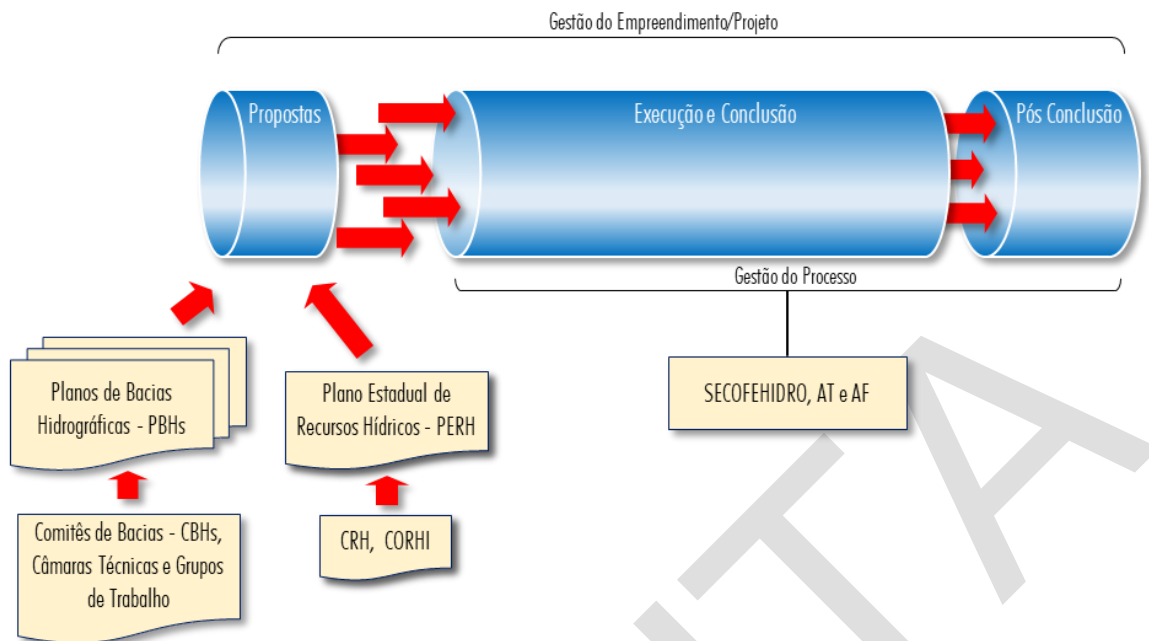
Gestão do Empreendimento/Projeto

Propostas

Execução e Conclusão

Pós Conclusão

Gestão do Processo

Planos de Bacias Hidrográficas - PBHs

Plano Estadual de Recursos Hídricos - PERH

SECOFEHIDRO, AT e AF

Comitês de Bacias - CBHs, Câmaras Técnicas e Grupos de Trabalho

CRH, CORHI